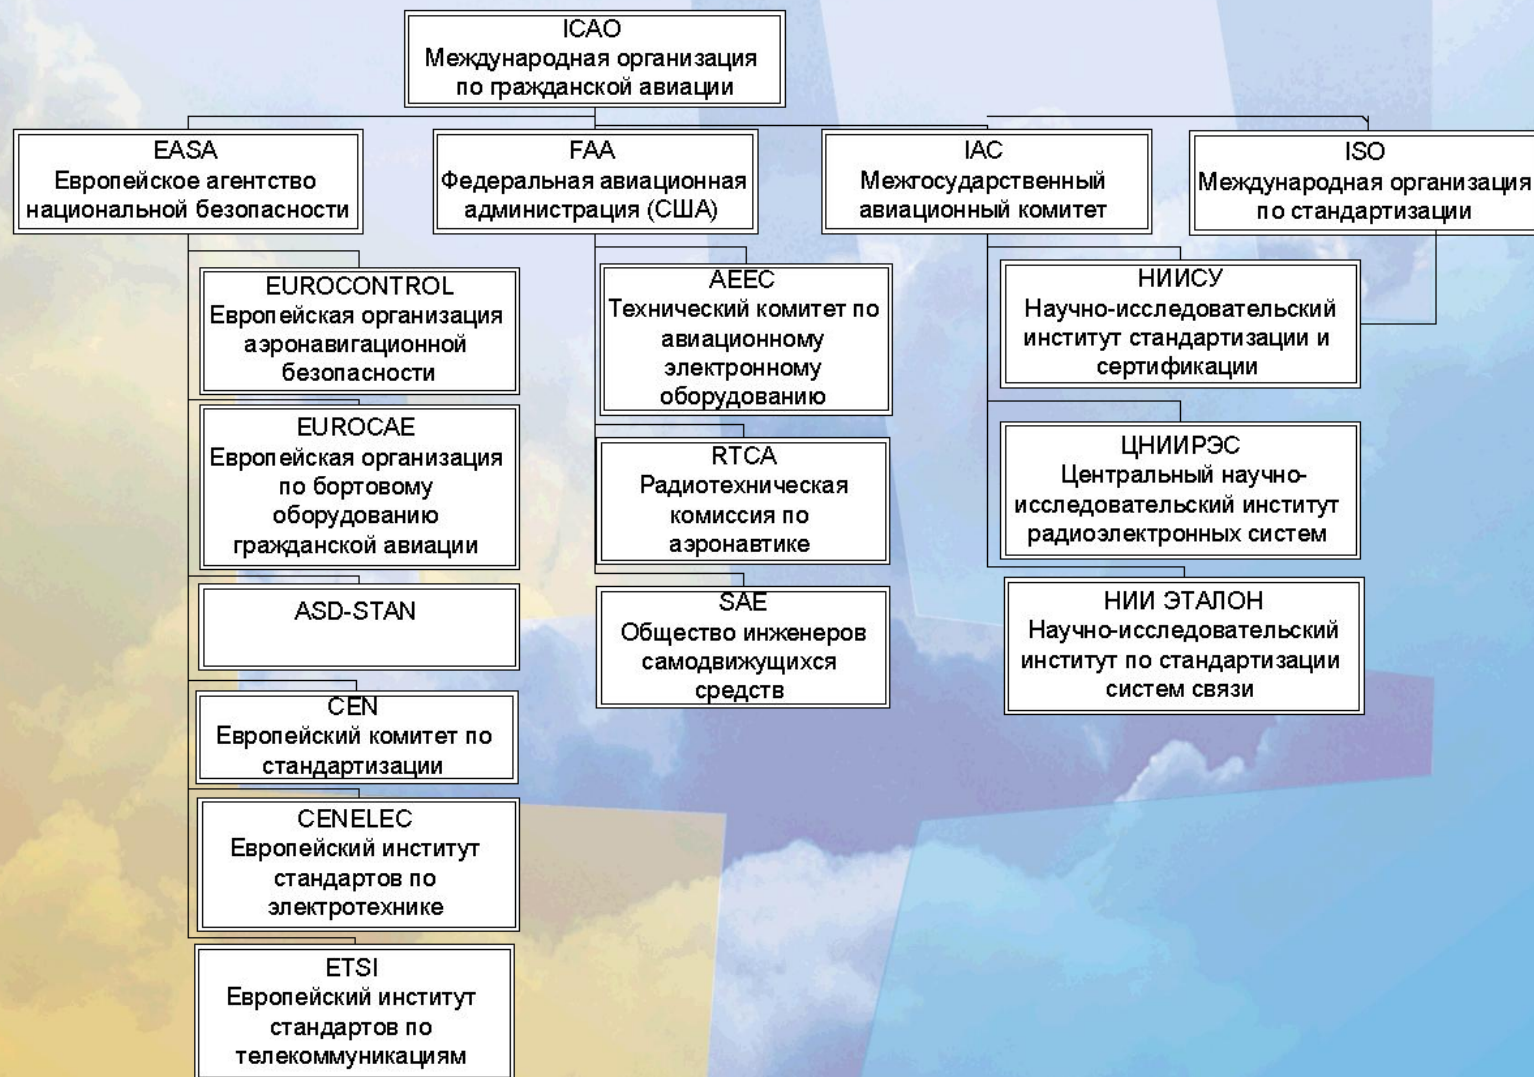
ICAO
Международная организация по гражданской авиации

EASA
Европейское агентство национальной безопасности

EUROCONTROL
Европейская организация аэронавигационной безопасности

EUROCAE
Европейская организация по бортовому оборудованию гражданской авиации

ASD-STAN

CEN
Европейский комитет по стандартизации

CENELEC
Европейский институт стандартов по электротехнике

ETSI
Европейский институт стандартов по телекоммуникациям

FAA
Федеральная авиационная администрация (США)

AEEC
Технический комитет по авиационному электронному оборудованию

RTCA
Радиотехническая комиссия по аэронавтике

SAE
Общество инженеров самодвижущихся средств

IAC
Межгосударственный авиационный комитет

НИИСУ
Научно-исследовательский институт стандартизации и сертификации

ЦНИИРЭС
Центральный научно-исследовательский институт радиоэлектронных систем

НИИ ЭТАЛОН
Научно-исследовательский институт по стандартизации систем связи

ISO
Международная организация по стандартизации